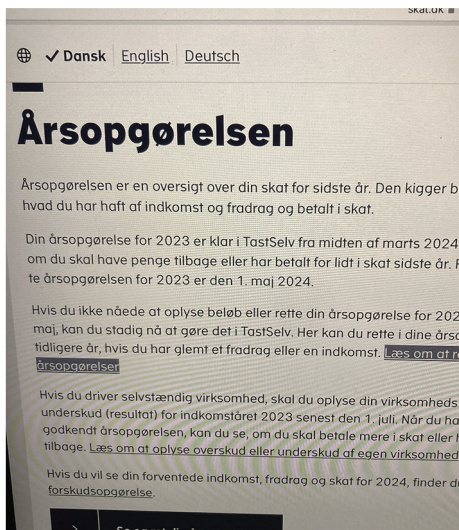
skat.dk

✓ Dansk English Deutsch

Årsopgørelsen

Årsopgørelsen er en oversigt over din skat for sidste år. Den kigger b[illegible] hvad du har haft af indkomst og fradrag og betalt i skat.

Din årsopgørelse for 2023 er klar i TastSelv fra midten af marts 2024 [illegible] om du skal have penge tilbage eller har betalt for lidt i skat sidste år. F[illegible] te årsopgørelsen for 2023 er den 1. maj 2024.

Hvis du ikke nåede at oplyse beløb eller rette din årsopgørelse for 202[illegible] maj, kan du stadig nå at gøre det i TastSelv. Her kan du rette i dine års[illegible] tidligere år, hvis du har glemt et fradrag eller en indkomst. Læs om at r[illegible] årsopgørelsen

Hvis du driver selvstændig virksomhed, skal du oplyse din virksomheds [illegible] underskud (resultat) for indkomståret 2023 senest den 1. juli. Når du ha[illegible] godkendt årsopgørelsen, kan du se, om du skal betale mere i skat eller f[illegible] tilbage. Læs om at oplyse overskud eller underskud af egen virksomhed

Hvis du vil se din forventede indkomst, fradrag og skat for 2024, finder d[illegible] forskudsopgørelse.

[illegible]